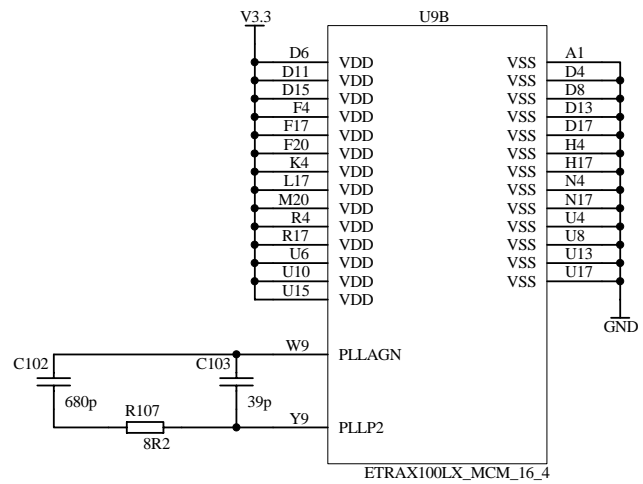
V3.3
U9B
D6 VDD
D11 VDD
D15 VDD
F4 VDD
F17 VDD
F20 VDD
K4 VDD
L17 VDD
M20 VDD
R4 VDD
R17 VDD
U6 VDD
U10 VDD
U15 VDD

VSS A1
VSS D4
VSS D8
VSS D13
VSS D17
VSS H4
VSS H17
VSS N4
VSS N17
VSS U4
VSS U8
VSS U13
VSS U17
GND

C102
680p
C103
39p
W9 PLLAGN
R107
8R2
Y9 PLLP2
ETRAX100LX_MCM_16_4